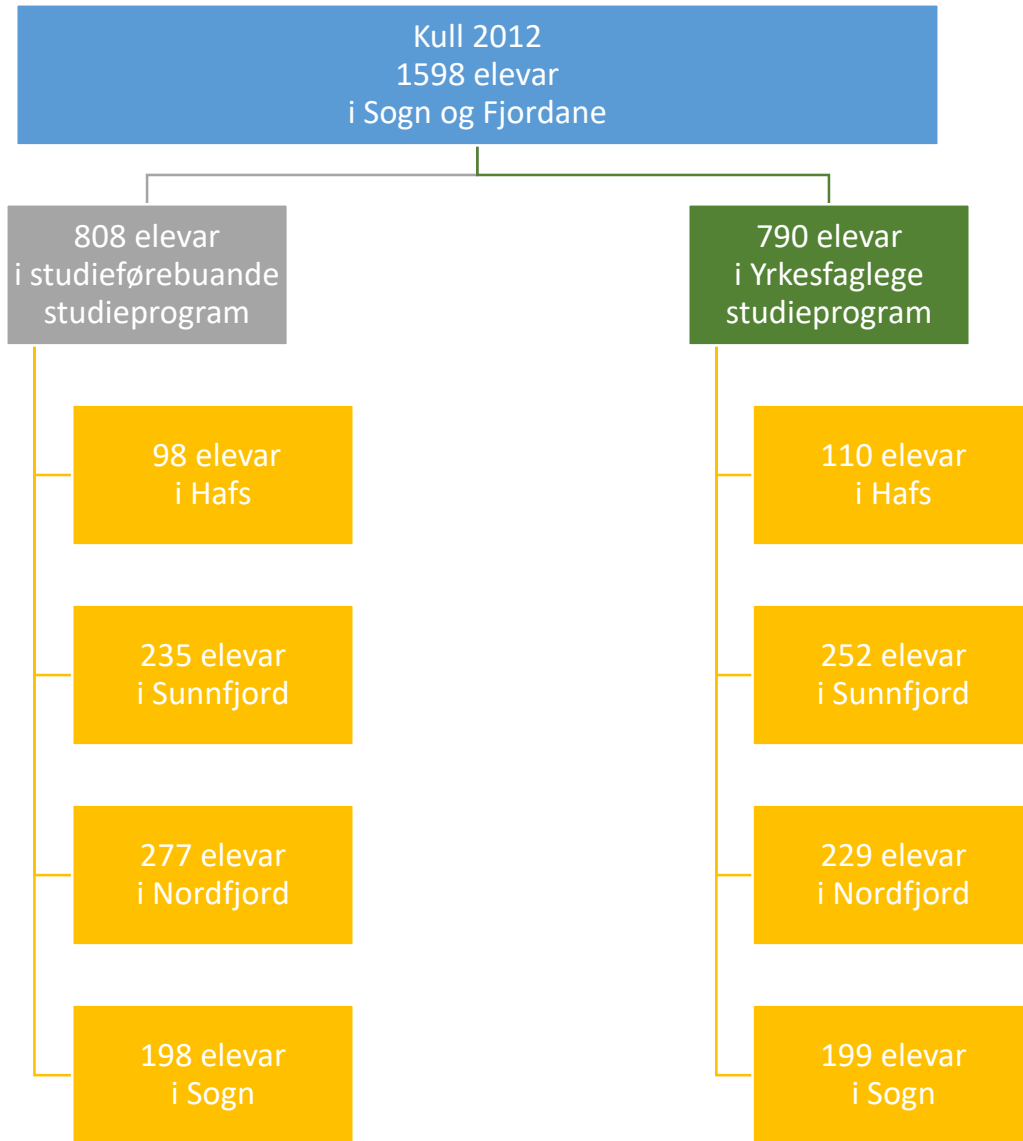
Kull 2012
1598 elevar
i Sogn og Fjordane

808 elevar
i studieførebuande studieprogram

98 elevar
i Hafs

235 elevar
i Sunnfjord

277 elevar
i Nordfjord

198 elevar
i Sogn

790 elevar
i Yrkesfaglege studieprogram

110 elevar
i Hafs

252 elevar
i Sunnfjord

229 elevar
i Nordfjord

199 elevar
i Sogn